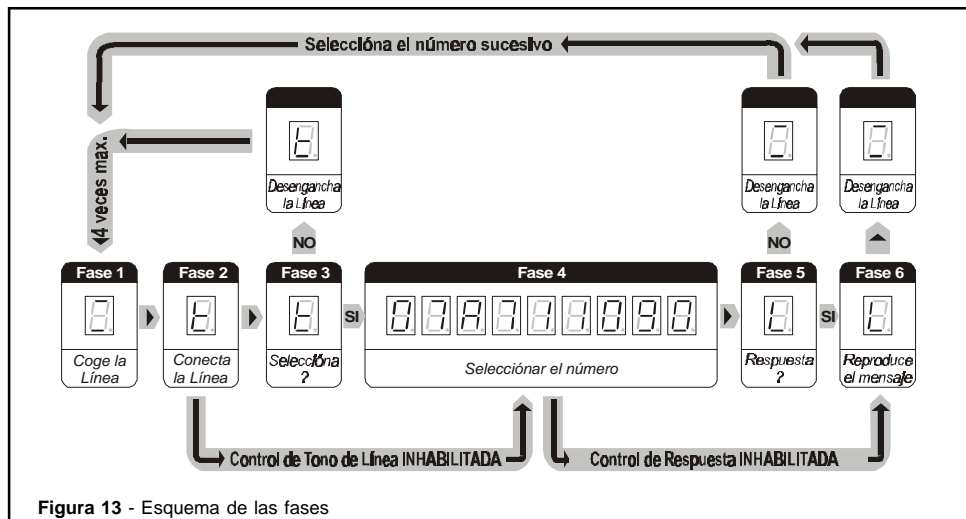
Selecciona el número sucesivo

4 veces max.

Desengancha la Línea

NO

Desengancha la Línea

NO

Desengancha la Línea

Fase 1

Coge la Línea

Fase 2

Conecta la Línea

Fase 3

Selecciona ?

SI

Fase 4

Seleccionar el número

Fase 5

Respuesta ?

SI

Fase 6

Reproduce el mensaje

Control de Tono de Línea INHABILITADA

Control de Respuesta INHABILITADA

**Figura 13** - Esquema de las fases